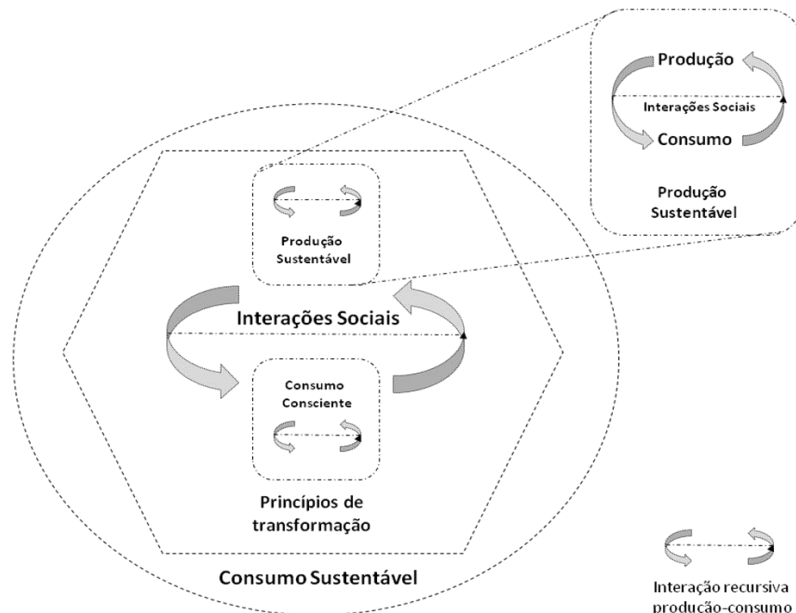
Produção

Interações Sociais

Consumo

Produção Sustentável

Produção Sustentável

Interações Sociais

Consumo Consciente

Princípios de transformação

Consumo Sustentável

Interação recursiva produção-consumo